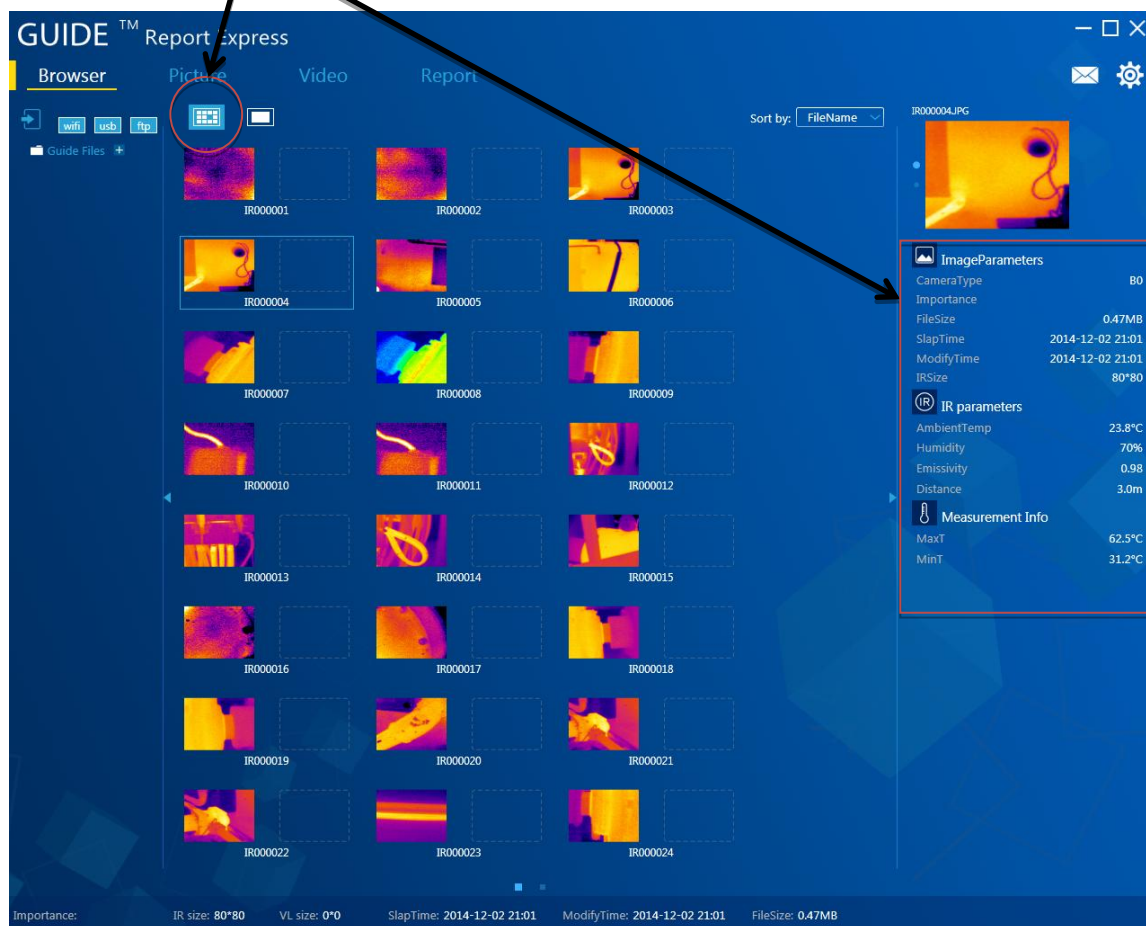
GUIDE ™ Report Express

Browser Picture Video Report

wifi usb ftp

Guide Files +

Sort by: FileName

IR000001 IR000002 IR000003
IR000004 IR000005 IR000006
IR000007 IR000008 IR000009
IR000010 IR000011 IR000012
IR000013 IR000014 IR000015
IR000016 IR000017 IR000018
IR000019 IR000020 IR000021
IR000022 IR000023 IR000024

IR000004.JPG

ImageParameters

| | |
|---|---|
| CameraType | B0 |
| Importance | |
| FileSize | 0.47MB |
| SlapTime | 2014-12-02 21:01 |
| ModifyTime | 2014-12-02 21:01 |
| IRSize | 80*80 |

IR IR parameters

| | |
|---|---|
| AmbientTemp | 23.8°C |
| Humidity | 70% |
| Emissivity | 0.98 |
| Distance | 3.0m |

Measurement Info

| | |
|---|---|
| MaxT | 62.5°C |
| MinT | 31.2°C |

Importance: IR size: 80*80 VL size: 0*0 SlapTime: 2014-12-02 21:01 ModifyTime: 2014-12-02 21:01 FileSize: 0.47MB